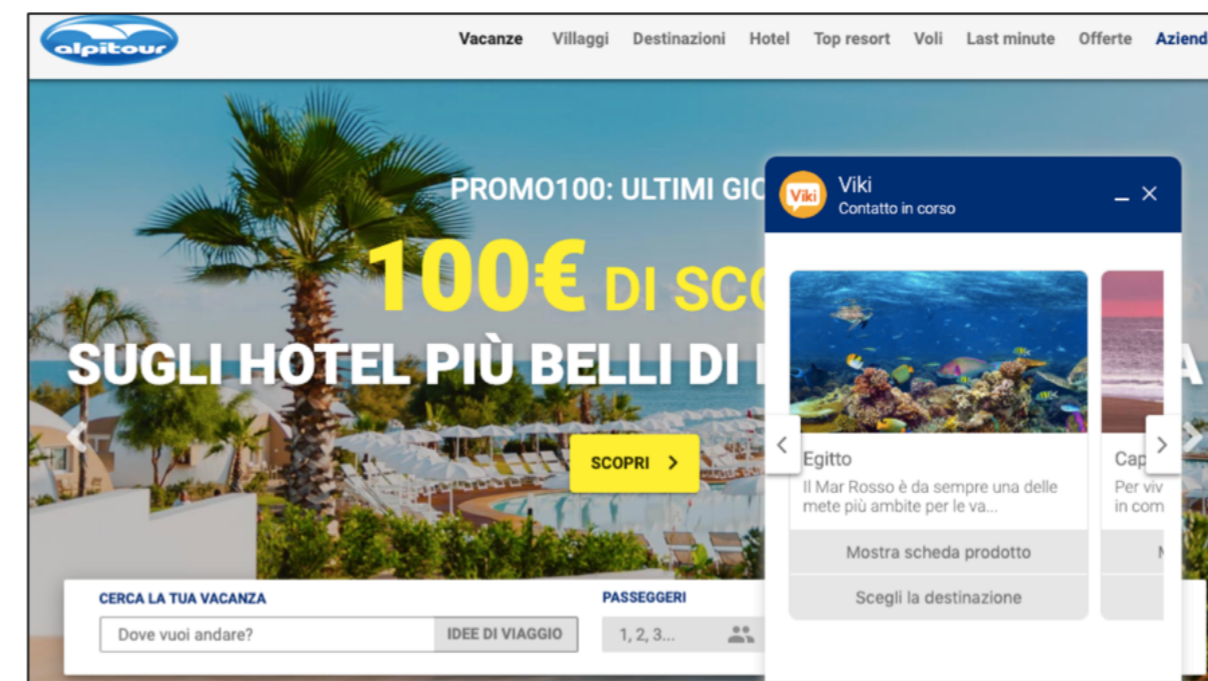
alpitour

Vacanze Villaggi Destinazioni Hotel Top resort Voli Last minute Offerte Aziend

PROMO100: ULTIMI GIO

100€ DI SCO

SUGLI HOTEL PIÙ BELLI DI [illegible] A

SCOPRI

Viki
Viki
Contatto in corso

Egitto
Il Mar Rosso è da sempre una delle mete più ambite per le va...

Mostra scheda prodotto

Scegli la destinazione

Cap
Per viv
in com

CERCA LA TUA VACANZA
Dove vuoi andare?
IDEE DI VIAGGIO

PASSEGGERI
1, 2, 3...